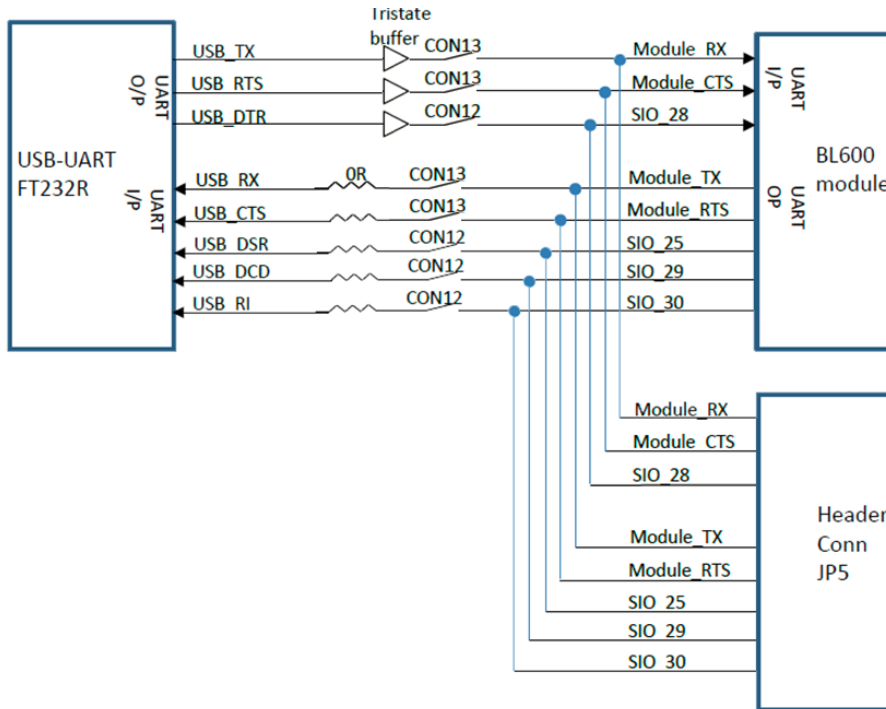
Tristate buffer

USB-UART FT232R

UART O/P

UART I/P

USB_TX
USB_RTS
USB_DTR
USB_RX
USB_CTS
USB_DSR
USB_DCD
USB_RI

CON13
CON13
CON12
0R
CON13
CON13
CON12
CON12
CON12

Module_RX
Module_CTS
SIO_28
Module_TX
Module_RTS
SIO_25
SIO_29
SIO_30

UART I/P

UART OP

BL600 module

Module_RX
Module_CTS
SIO_28
Module_TX
Module_RTS
SIO_25
SIO_29
SIO_30

Header Conn JP5